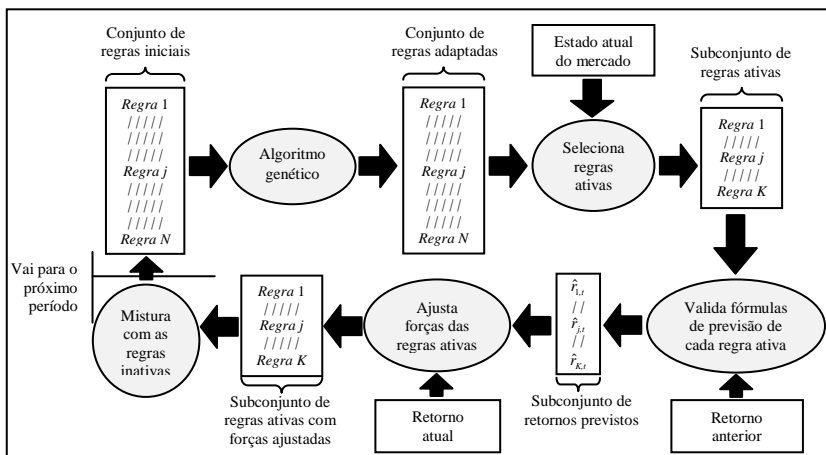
Conjunto de regras iniciais

Regra 1
/////
/////
/////
Regra j
/////
/////
/////
Regra N

Algoritmo genético

Conjunto de regras adaptadas

Regra 1
/////
/////
/////
Regra j
/////
/////
/////
Regra N

Estado atual do mercado

Seleciona regras ativas

Subconjunto de regras ativas

Regra 1
/////
Regra j
/////
Regra K

Vai para o próximo período

Mistura com as regras inativas

Regra 1
/////
Regra j
/////
Regra K

Subconjunto de regras ativas com forças ajustadas

Ajusta forças das regras ativas

Retorno atual

$\hat{r}_{1,t}$
//
$\hat{r}_{j,t}$
//
$\hat{r}_{K,t}$

Subconjunto de retornos previstos

Valida fórmulas de previsão de cada regra ativa

Retorno anterior